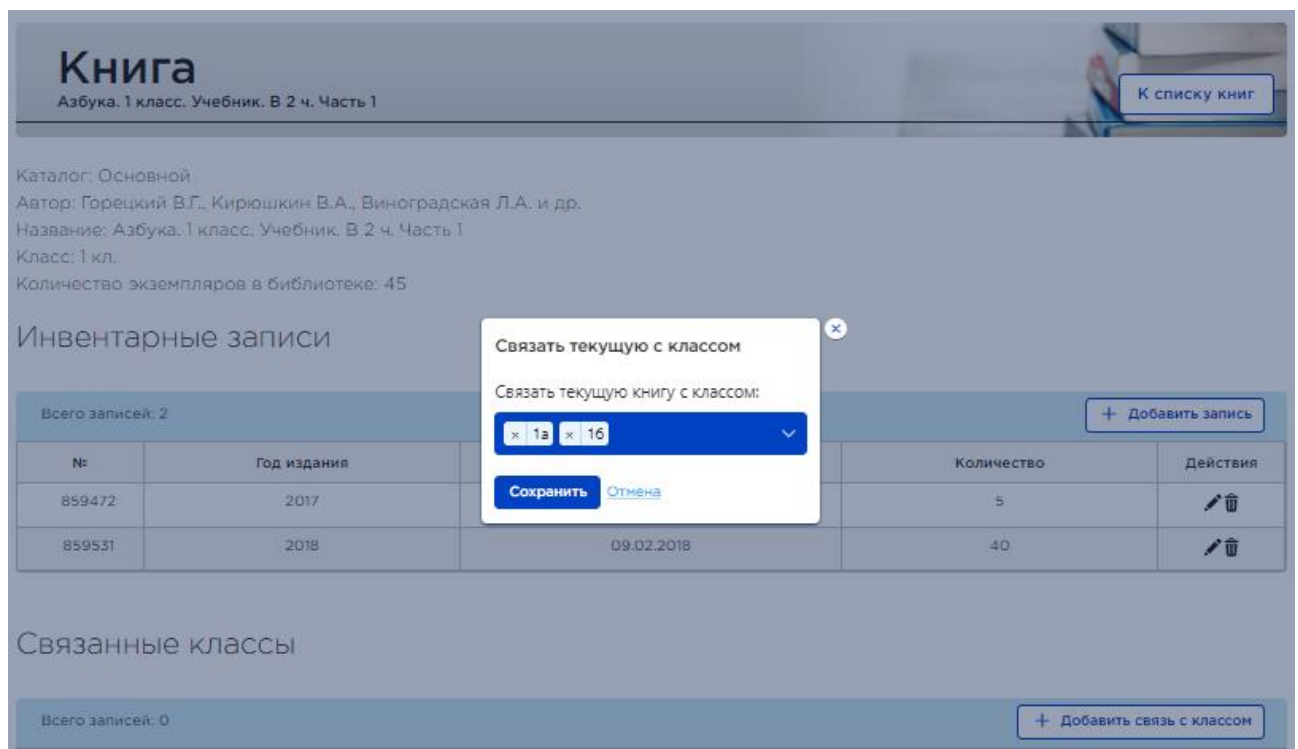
Книга
Азбука. 1 класс. Учебник. В 2 ч. Часть 1

К списку книг

Каталог: Основной
Автор: Горецкий В.Г., Кирюшкин В.А., Виноградская Л.А. и др.
Название: Азбука. 1 класс. Учебник. В 2 ч. Часть 1
Класс: 1 кл.
Количество экземпляров в библиотеке: 45

Инвентарные записи

Всего записей: 2

+ Добавить запись

| № | Год издания | | Количество | Действия |
|---|---|---|---|---|
| 859472 | 2017 | | 5 | |
| 859531 | 2018 | 09.02.2018 | 40 | |

Связать текущую с классом

Связать текущую книгу с классом:

× 1а × 1б

Сохранить Отмена

Связанные классы

Всего записей: 0

+ Добавить связь с классом